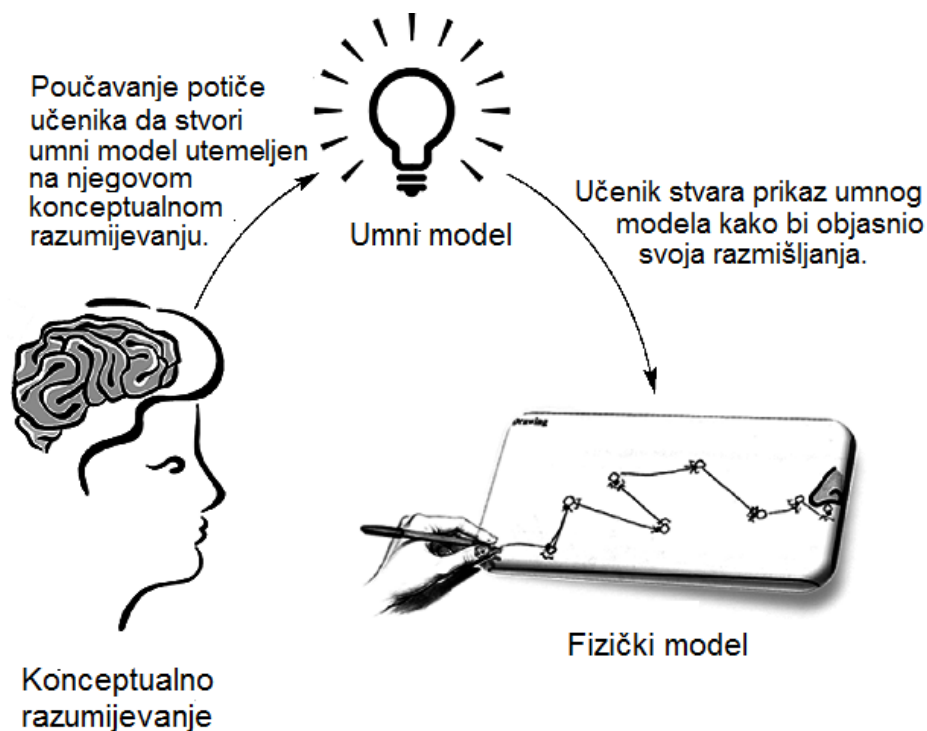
Poučavanje potiče učenika da stvori umni model utemeljen na njegovom konceptualnom razumijevanju.

Umni model

Učenik stvara prikaz umnog modela kako bi objasnio svoja razmišljanja.

Drawing

Fizički model

Konceptualno razumijevanje